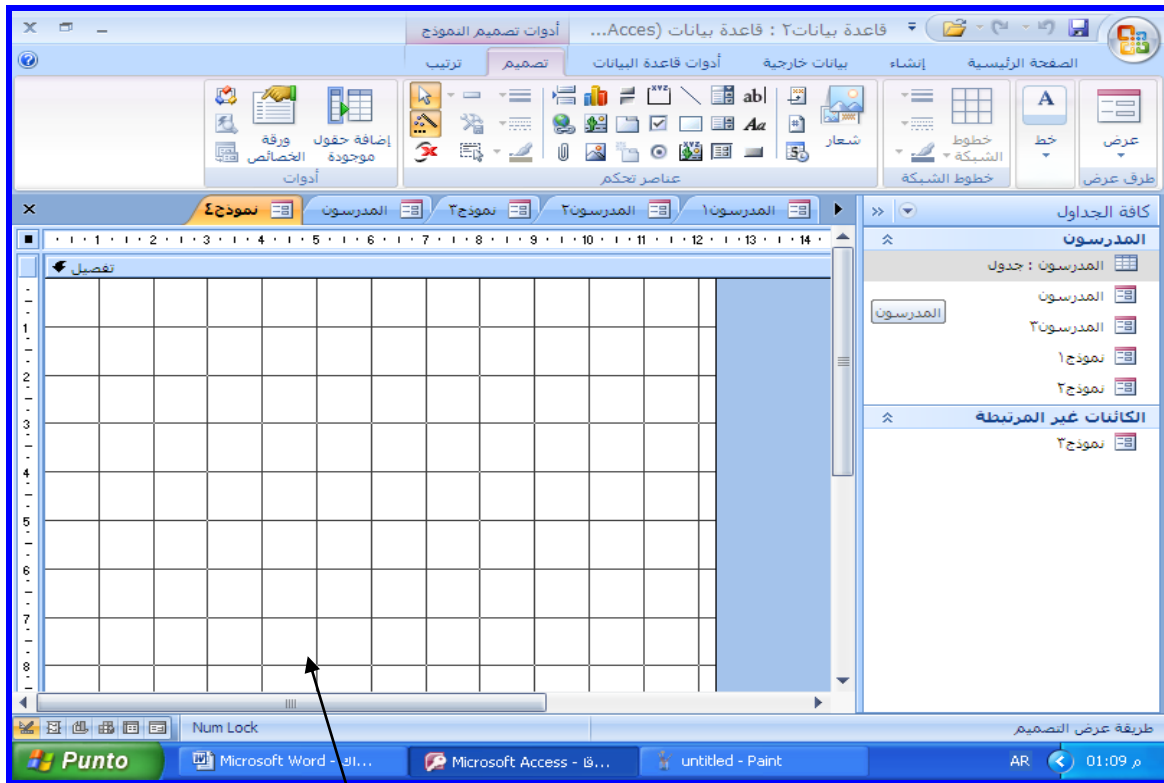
أدوات تصميم النموذج | قاعدة بيانات٢ : قاعدة بيانات (Acces...

الصفحة الرئيسية | إنشاء | بيانات خارجية | أدوات قاعدة البيانات | تصميم | ترتيب

عرض
طرق عرض
خط
خطوط الشبكة
خطوط الشبكة
شعار
abl
Aa
عناصر تحكم
إضافة حقول موجودة
ورقة الخصائص
أدوات

كافة الجداول
المدرسون
المدرسون : جدول
المدرسون
المدرسون
المدرسون٣
نموذج١
نموذج٢
الكائنات غير المرتبطة
نموذج٣

المدرسون١ | المدرسون٢ | نموذج٣ | المدرسون | نموذج٤

· 1 · 2 · 3 · 4 · 5 · 6 · 7 · 8 · 9 · 10 · 11 · 12 · 13 · 14 ·
تفصيل
1
2
3
4
5
6
7
8

Num Lock
طريقة عرض التصميم

Punto | Microsoft Word - الـ... | Microsoft Access - قا... | untitled - Paint | AR | 01:09 م